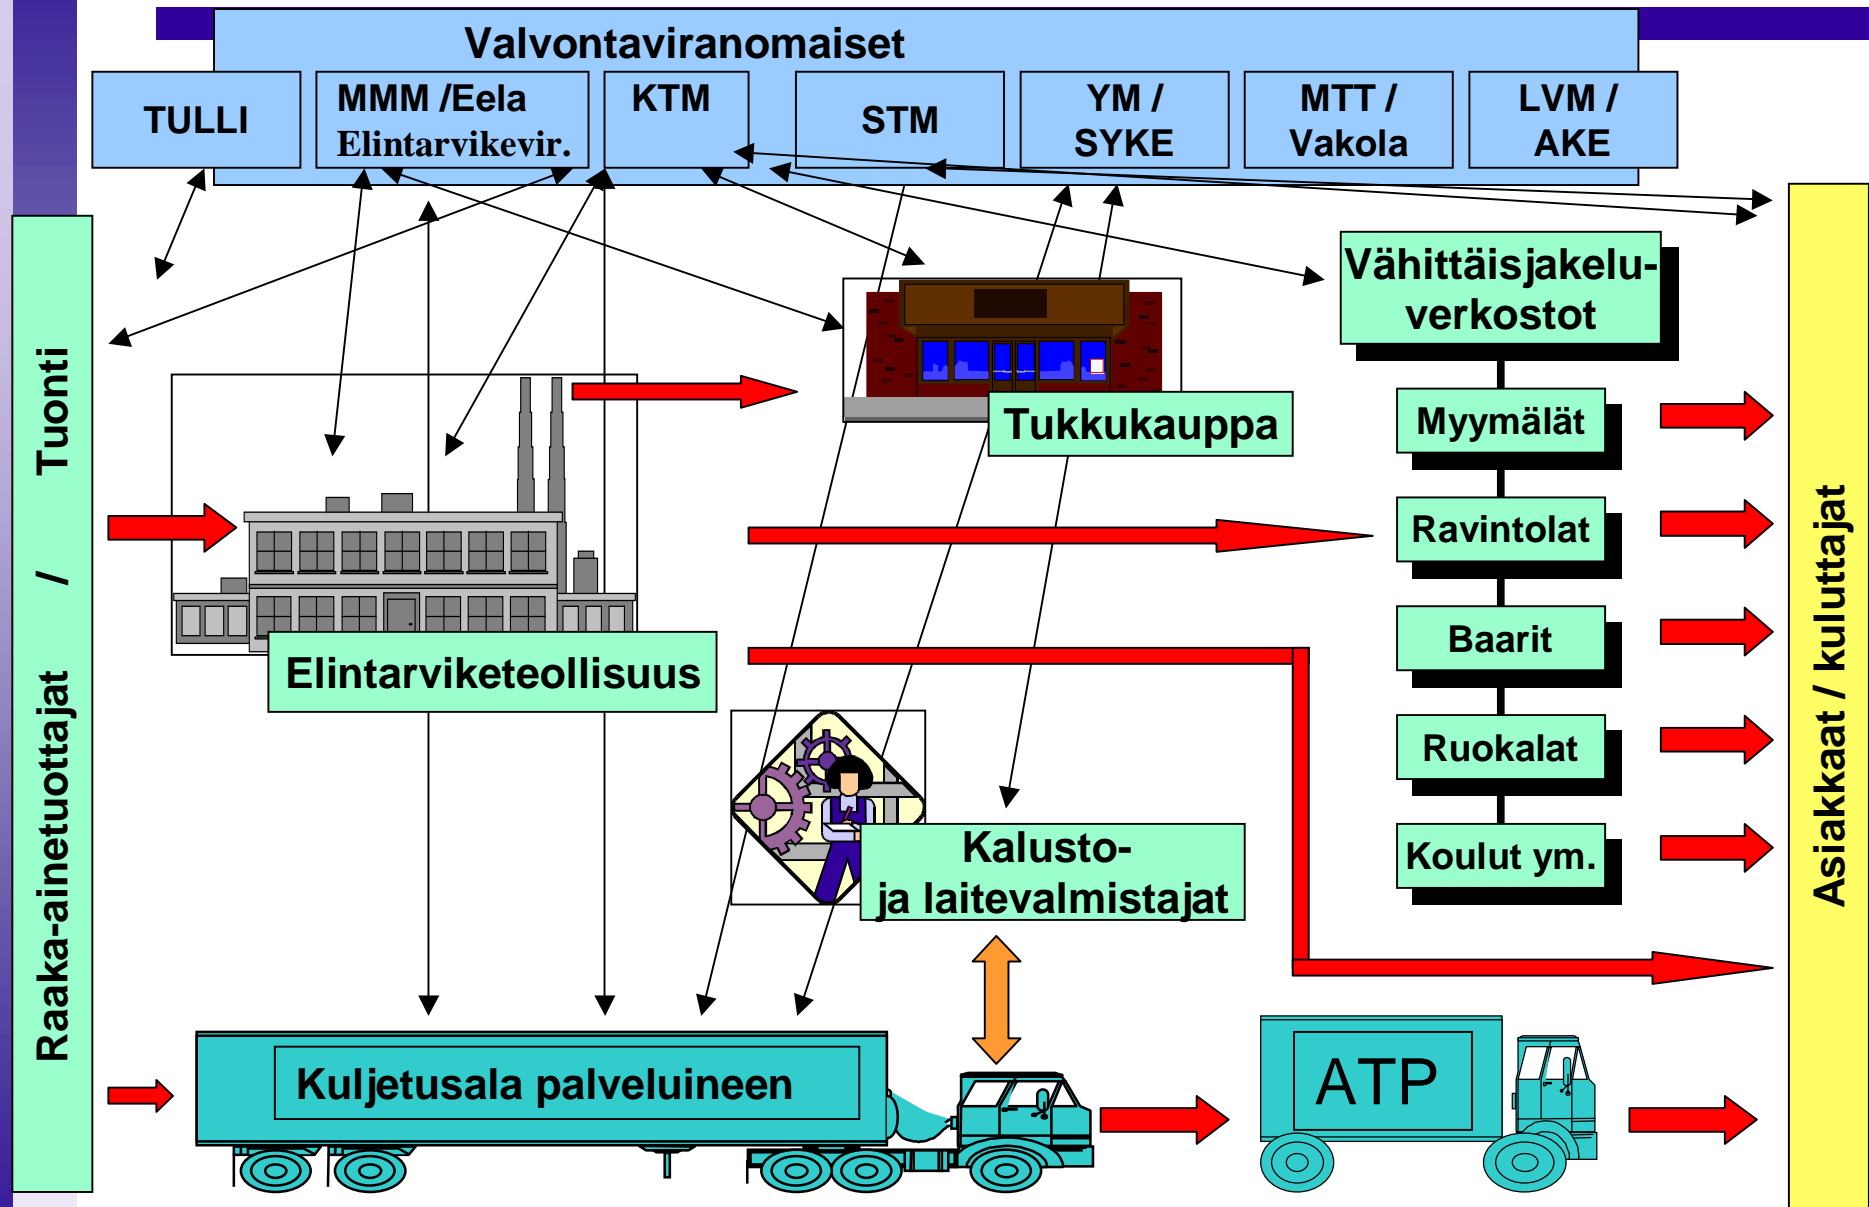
Valvontaviranomaiset

TULLI

MMM /Eela
Elintarvikevir.

KTM

STM

YM /
SYKE

MTT /
Vakola

LVM /
AKE

Raaka-ainetuottajat / Tuonti

Vähittäisjakelu-
verkostot

Tukkukauppa

Myymälät

Ravintolat

Baarit

Ruokalat

Koulut ym.

Elintarviketeollisuus

Kalusto-
ja laitevalmistajat

Asiakkaat / kuluttajat

Kuljetusala palveluineen

ATP